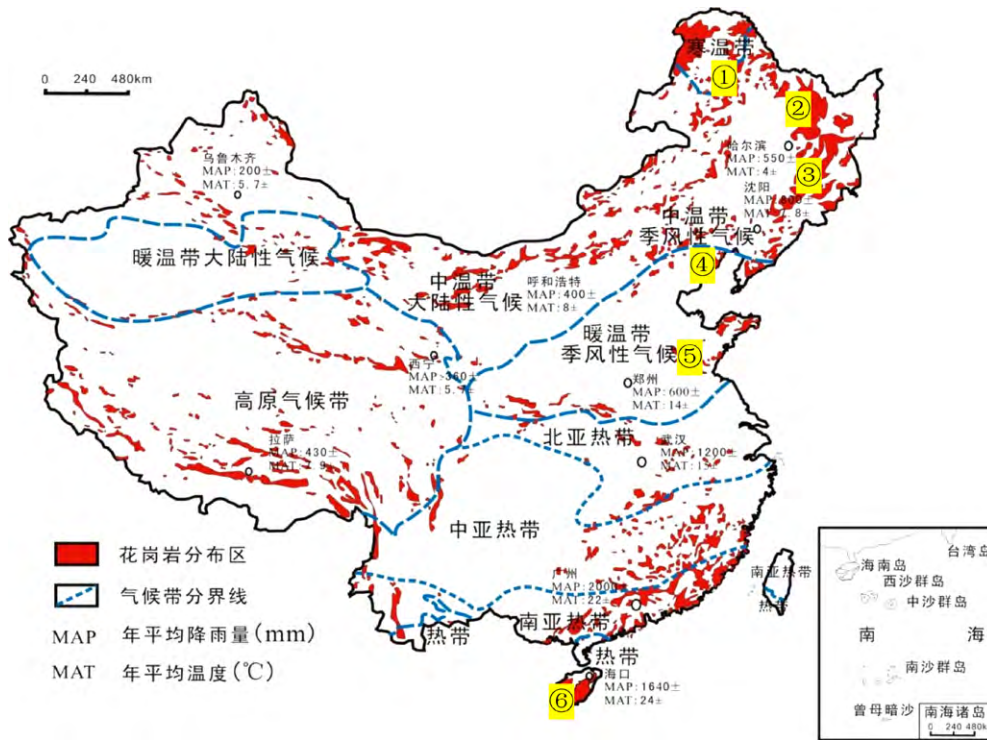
0 240 480km

寒温带
①
②
哈尔滨
MAP: 550±
MAT: 4±
③
沈阳
MAP: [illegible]00±
MAT: 8±

乌鲁木齐
MAP: 200±
MAT: 5.7±

暖温带大陆性气候

中温带
季风性气候
④

中温带
大陆性气候

呼和浩特
MAP: 400±
MAT: 8±

暖温带
季风性气候
⑤

西宁
MAP: 360±
MAT: 5.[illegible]

郑州
MAP: 600±
MAT: 14±

高原气候带

北亚热带

拉萨
MAP: 430±
MAT: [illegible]9±

武汉
MAP: 1200±
MAT: 1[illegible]

中亚热带

广州
MAP: 200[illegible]
MAT: 22

南亚热带

热带

南亚热带
热带

热带
海口
MAP: 1640±
MAT: 24±
⑥

花岗岩分布区
气候带分界线
MAP 年平均降雨量(mm)
MAT 年平均温度(℃)

海南岛
台湾岛
西沙群岛
中沙群岛
南 海
南沙群岛
曾母暗沙
南海诸岛
0 240 480km